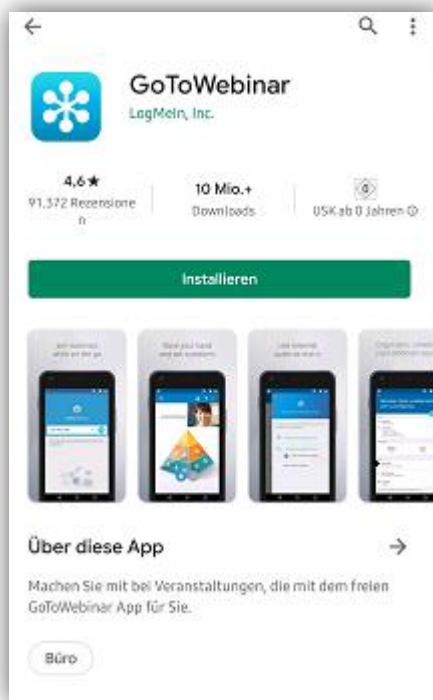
GoToWebinar

LogMeIn, Inc.

4,6★
91.372 Rezensionen

10 Mio.+
Downloads

0
USK ab 0 Jahren ⓘ

Installieren

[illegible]

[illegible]

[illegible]

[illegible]

Über diese App

→

Machen Sie mit bei Veranstaltungen, die mit dem freien GoToWebinar App für Sie.

Büro